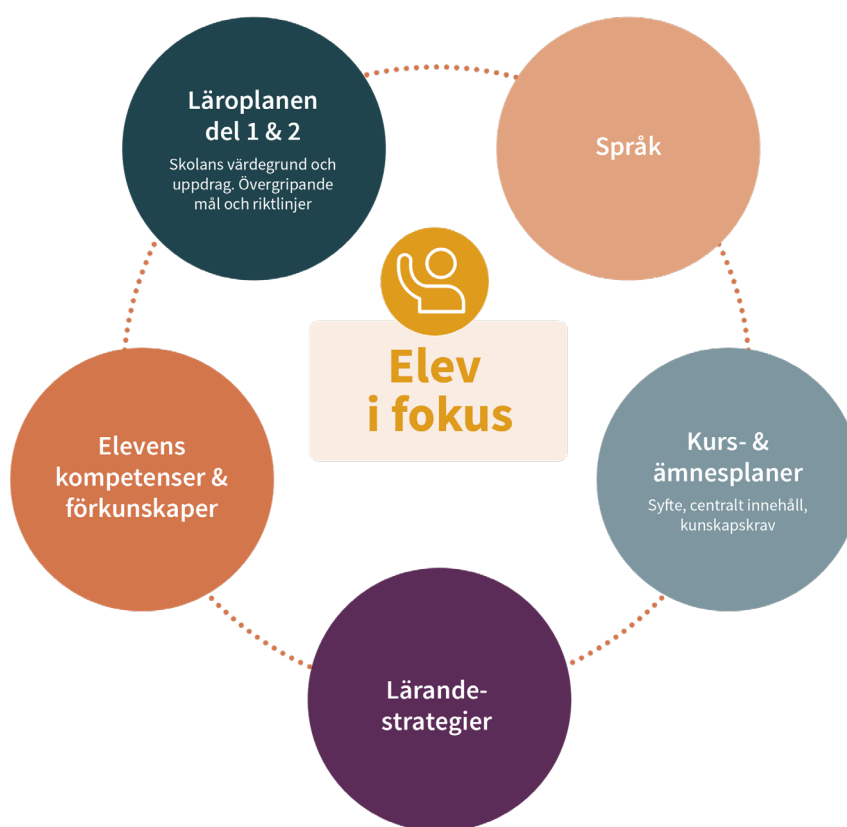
Läroplanen del 1 & 2

Skolans värdegrund och uppdrag. Övergripande mål och riktlinjer

Språk

Elev i fokus

Elevens kompetenser & förkunskaper

Kurs- & ämnesplaner

Syfte, centralt innehåll, kunskapskrav

Lärande-strategier